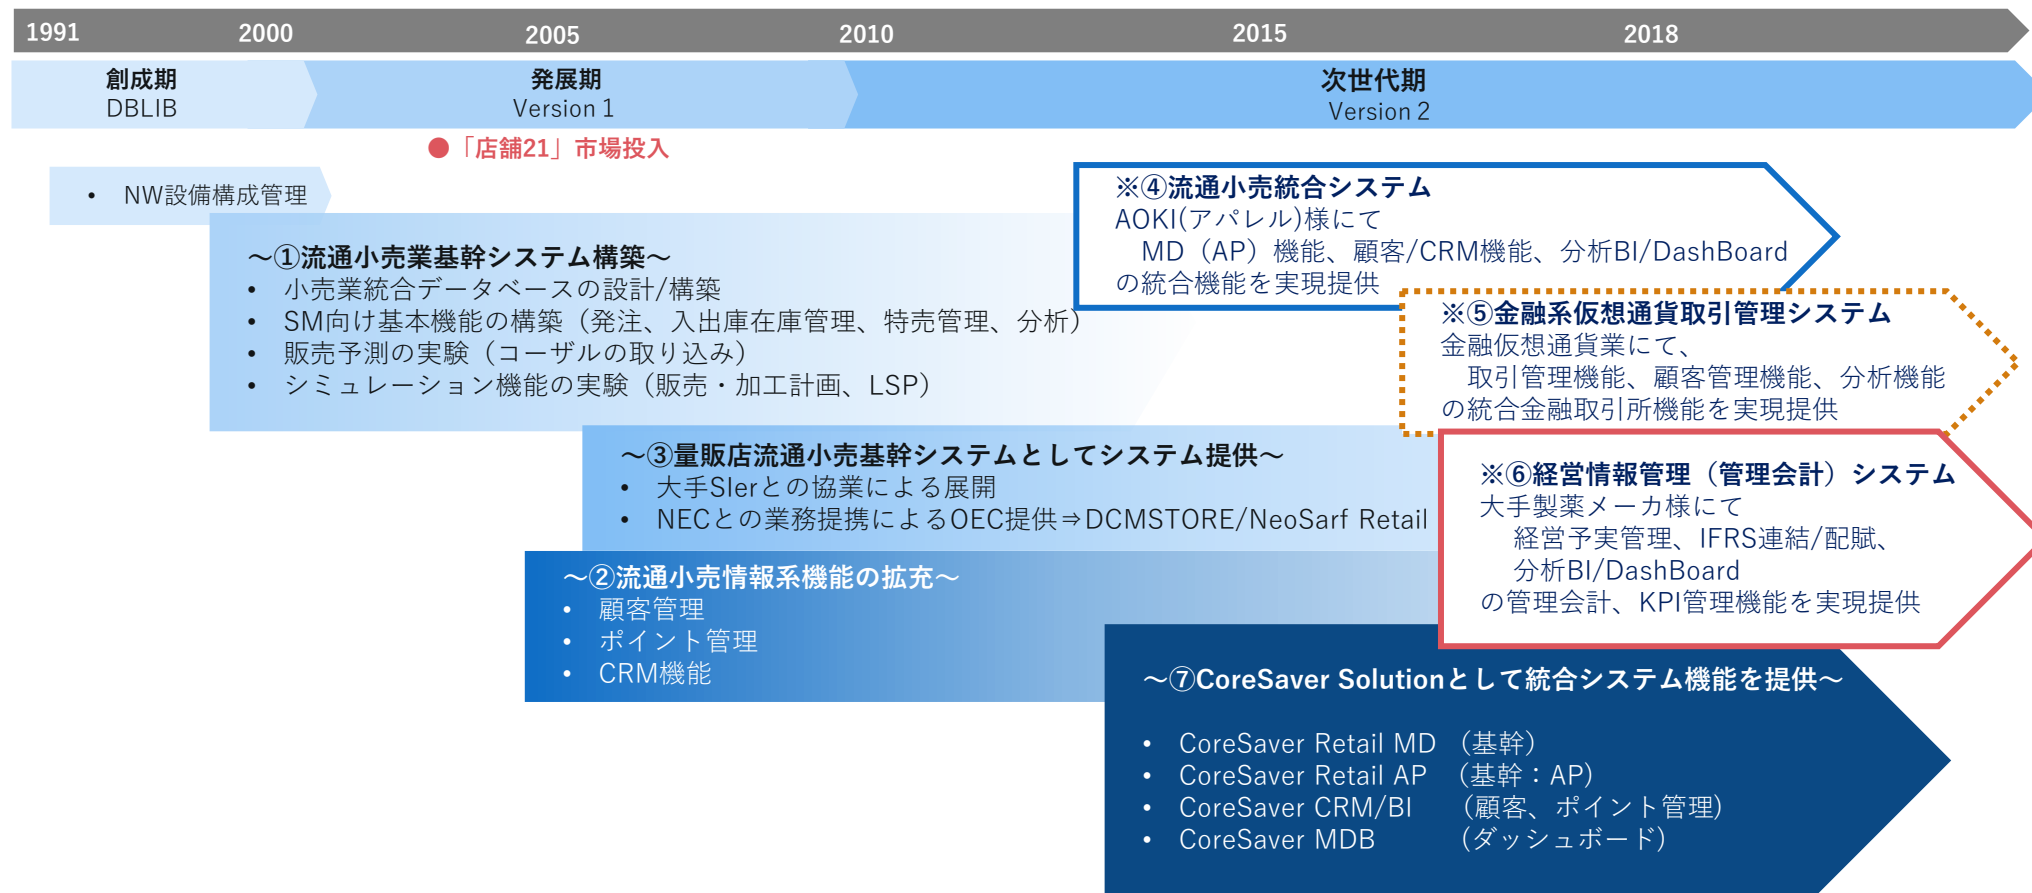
1991 2000 2005 2010 2015 2018

創成期
DBLIB

発展期
Version 1

次世代期
Version 2

●「店舗21」市場投入

• NW設備構成管理

～①流通小売業基幹システム構築～
• 小売業統合データベースの設計/構築
• SM向け基本機能の構築（発注、入出庫在庫管理、特売管理、分析）
• 販売予測の実験（コーザルの取り込み）
• シミュレーション機能の実験（販売・加工計画、LSP）

※④流通小売統合システム
AOKI(アパレル)様にて
MD（AP）機能、顧客/CRM機能、分析BI/DashBoard
の統合機能を実現提供

※⑤金融系仮想通貨取引管理システム
金融仮想通貨業にて、
取引管理機能、顧客管理機能、分析機能
の統合金融取引所機能を実現提供

～③量販店流通小売基幹システムとしてシステム提供～
• 大手SIerとの協業による展開
• NECとの業務提携によるOEC提供⇒DCMSTORE/NeoSarf Retail

※⑥経営情報管理（管理会計）システム
大手製薬メーカ様にて
経営予実管理、IFRS連結/配賦、
分析BI/DashBoard
の管理会計、KPI管理機能を実現提供

～②流通小売情報系機能の拡充～
• 顧客管理
• ポイント管理
• CRM機能

～⑦CoreSaver Solutionとして統合システム機能を提供～
• CoreSaver Retail MD （基幹）
• CoreSaver Retail AP （基幹：AP）
• CoreSaver CRM/BI （顧客、ポイント管理）
• CoreSaver MDB （ダッシュボード）